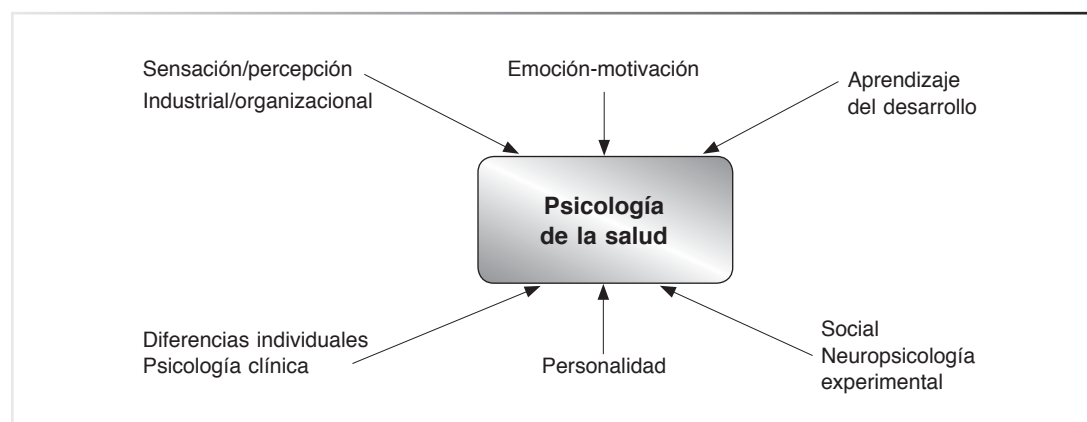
Sensación/percepción
Industrial/organizacional

Emoción-motivación

Aprendizaje
del desarrollo

Psicología
de la salud

Diferencias individuales
Psicología clínica

Personalidad

Social
Neuropsicología
experimental